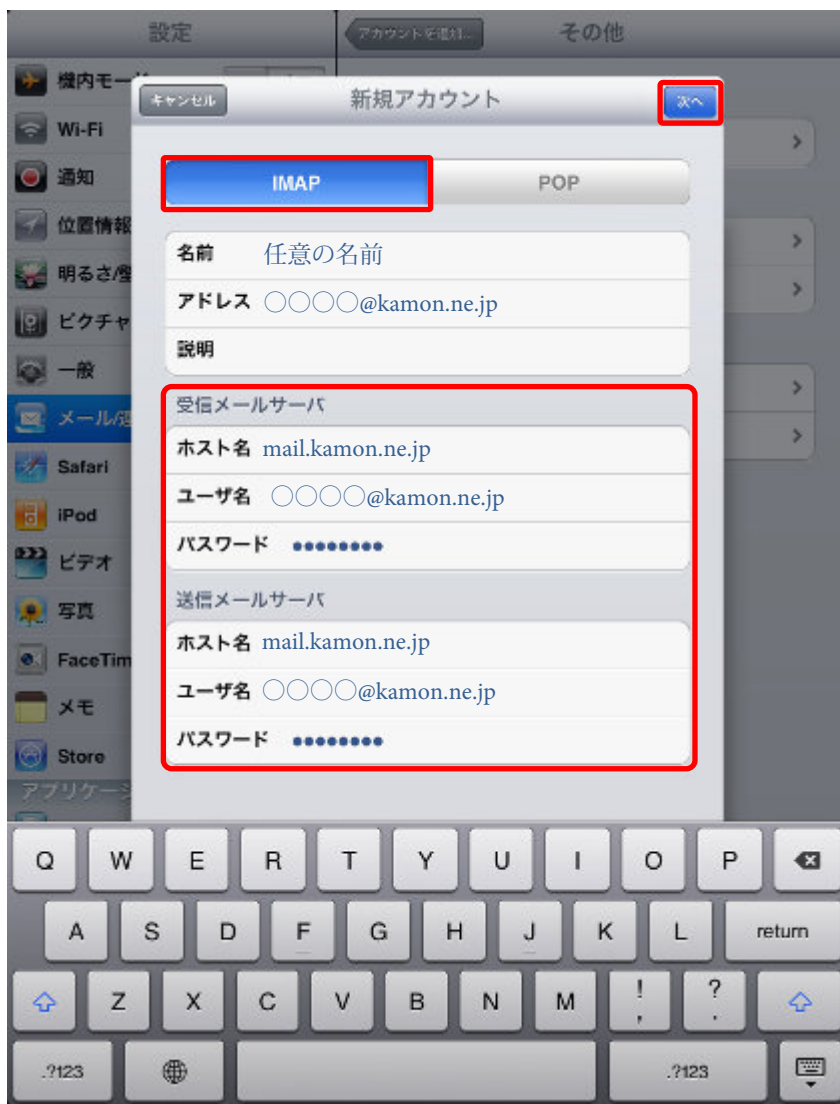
設定

アカウントを追加...

その他

機内モード

Wi-Fi

通知

位置情報

明るさ/壁

ピクチャ

一般

メール/連

Safari

iPod

ビデオ

写真

FaceTim

メモ

Store

アプリケー

キャンセル

新規アカウント

次へ

IMAP

POP

名前 任意の名前

アドレス ○○○○@kamon.ne.jp

説明

受信メールサーバ

ホスト名 mail.kamon.ne.jp

ユーザ名 ○○○○@kamon.ne.jp

パスワード ●●●●●●●●●

送信メールサーバ

ホスト名 mail.kamon.ne.jp

ユーザ名 ○○○○@kamon.ne.jp

パスワード ●●●●●●●●●

Q W E R T Y U I O P

A S D F G H J K L return

Z X C V B N M ! , ? .

.?123 .?123